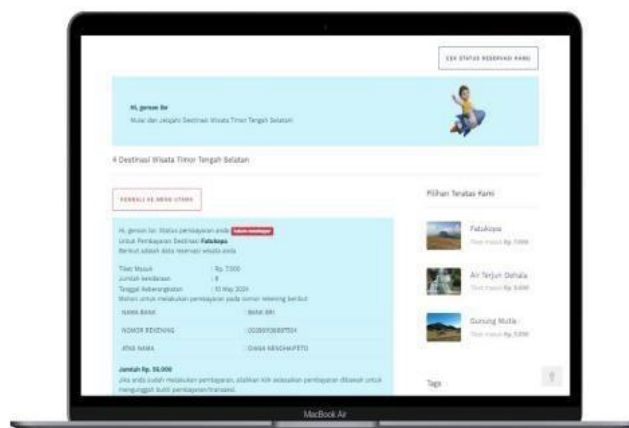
CEK STATUS RESERVASI KAMI

Hi, gerson ller
Mulai dan Jelajahi Destinasi Wisata Timor Tengah Selatan!

4 Destinasi Wisata Timor Tengah Selatan

KEMBALI KE MENU UTAMA

Hi, gerson ller. Status pembayaran anda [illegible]
Untuk Pembayaran Destinasi: Fatukopa
Berikut adalah data reservasi wisata anda

Tiket Masuk : Rp. 7.000
Jumlah kendaraan : 8
Tanggal Keberangkatan : 10 May 2024
Mohon untuk melakukan pembayaran pada nomor rekening berikut:

| NAMA BANK | BANK BRI |
|---|---|
| NOMOR REKENING | 002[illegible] |
| ATAS NAMA | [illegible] |

Jumlah Rp. 56.000
Jika anda sudah melakukan pembayaran, silahkan klik selesaikan pembayaran dibawah untuk mengunggah bukti pembayaran/transaksi.

Pilihan Teratas Kami

Fatukopa
Tiket masuk Rp. 7.000

Air Terjun Oehala
Tiket masuk Rp. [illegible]

Gunung Mutis
Tiket masuk Rp. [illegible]

Tags

MacBook Air